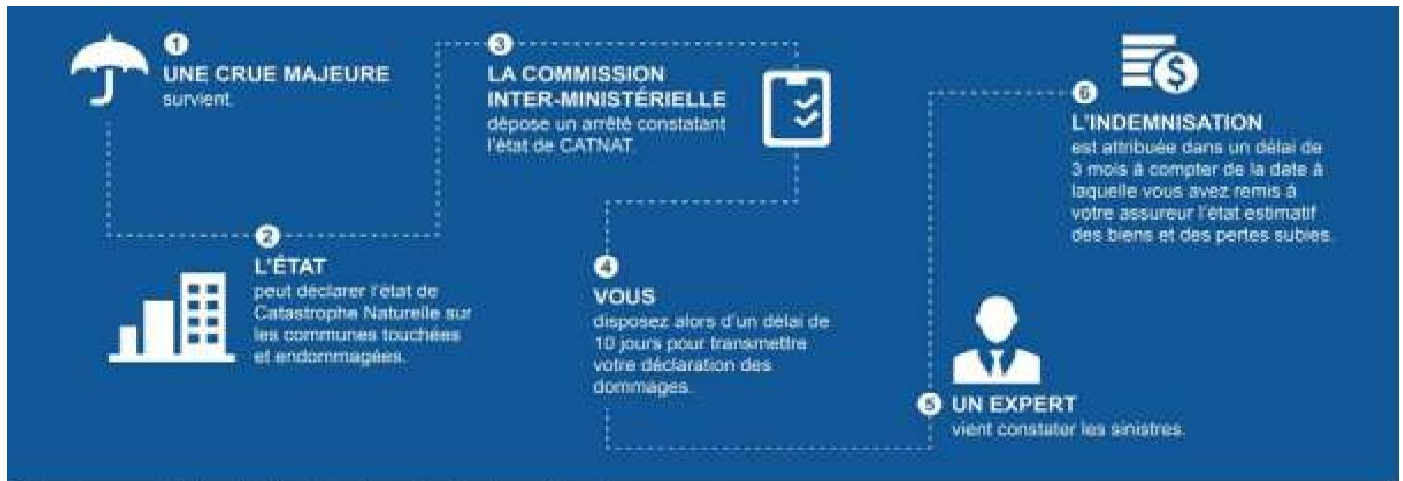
1
UNE CRUE MAJEURE
survient.

2
L'ÉTAT
peut déclarer l'état de Catastrophe Naturelle sur les communes touchées et endommagées.

3
LA COMMISSION INTER-MINISTÉRIELLE
dépose un arrêté constatant l'état de CATNAT.

4
VOUS
disposez alors d'un délai de 10 jours pour transmettre votre déclaration des dommages.

5
UN EXPERT
vient constater les sinistres.

6
L'INDEMNISATION
est attribuée dans un délai de 3 mois à compter de la date à laquelle vous avez remis à votre assureur l'état estimatif des biens et des pertes subies.